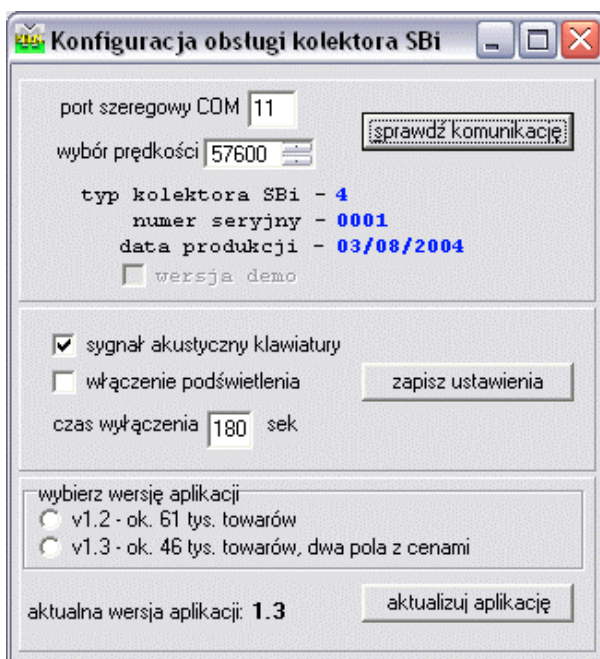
Konfiguracja obsługi kolektora SBi

port szeregowy COM 11

sprawdź komunikację

wybór prędkości 57600

typ kolektora SBi - 4
numer seryjny - 0001
data produkcji - 03/08/2004

wersja demo

sygnał akustyczny klawiatury

włączenie podświetlenia

zapisz ustawienia

czas wyłączenia 180 sek

wybierz wersję aplikacji
v1.2 - ok. 61 tys. towarów
v1.3 - ok. 46 tys. towarów, dwa pola z cenami

aktualna wersja aplikacji: 1.3

aktualizuj aplikację